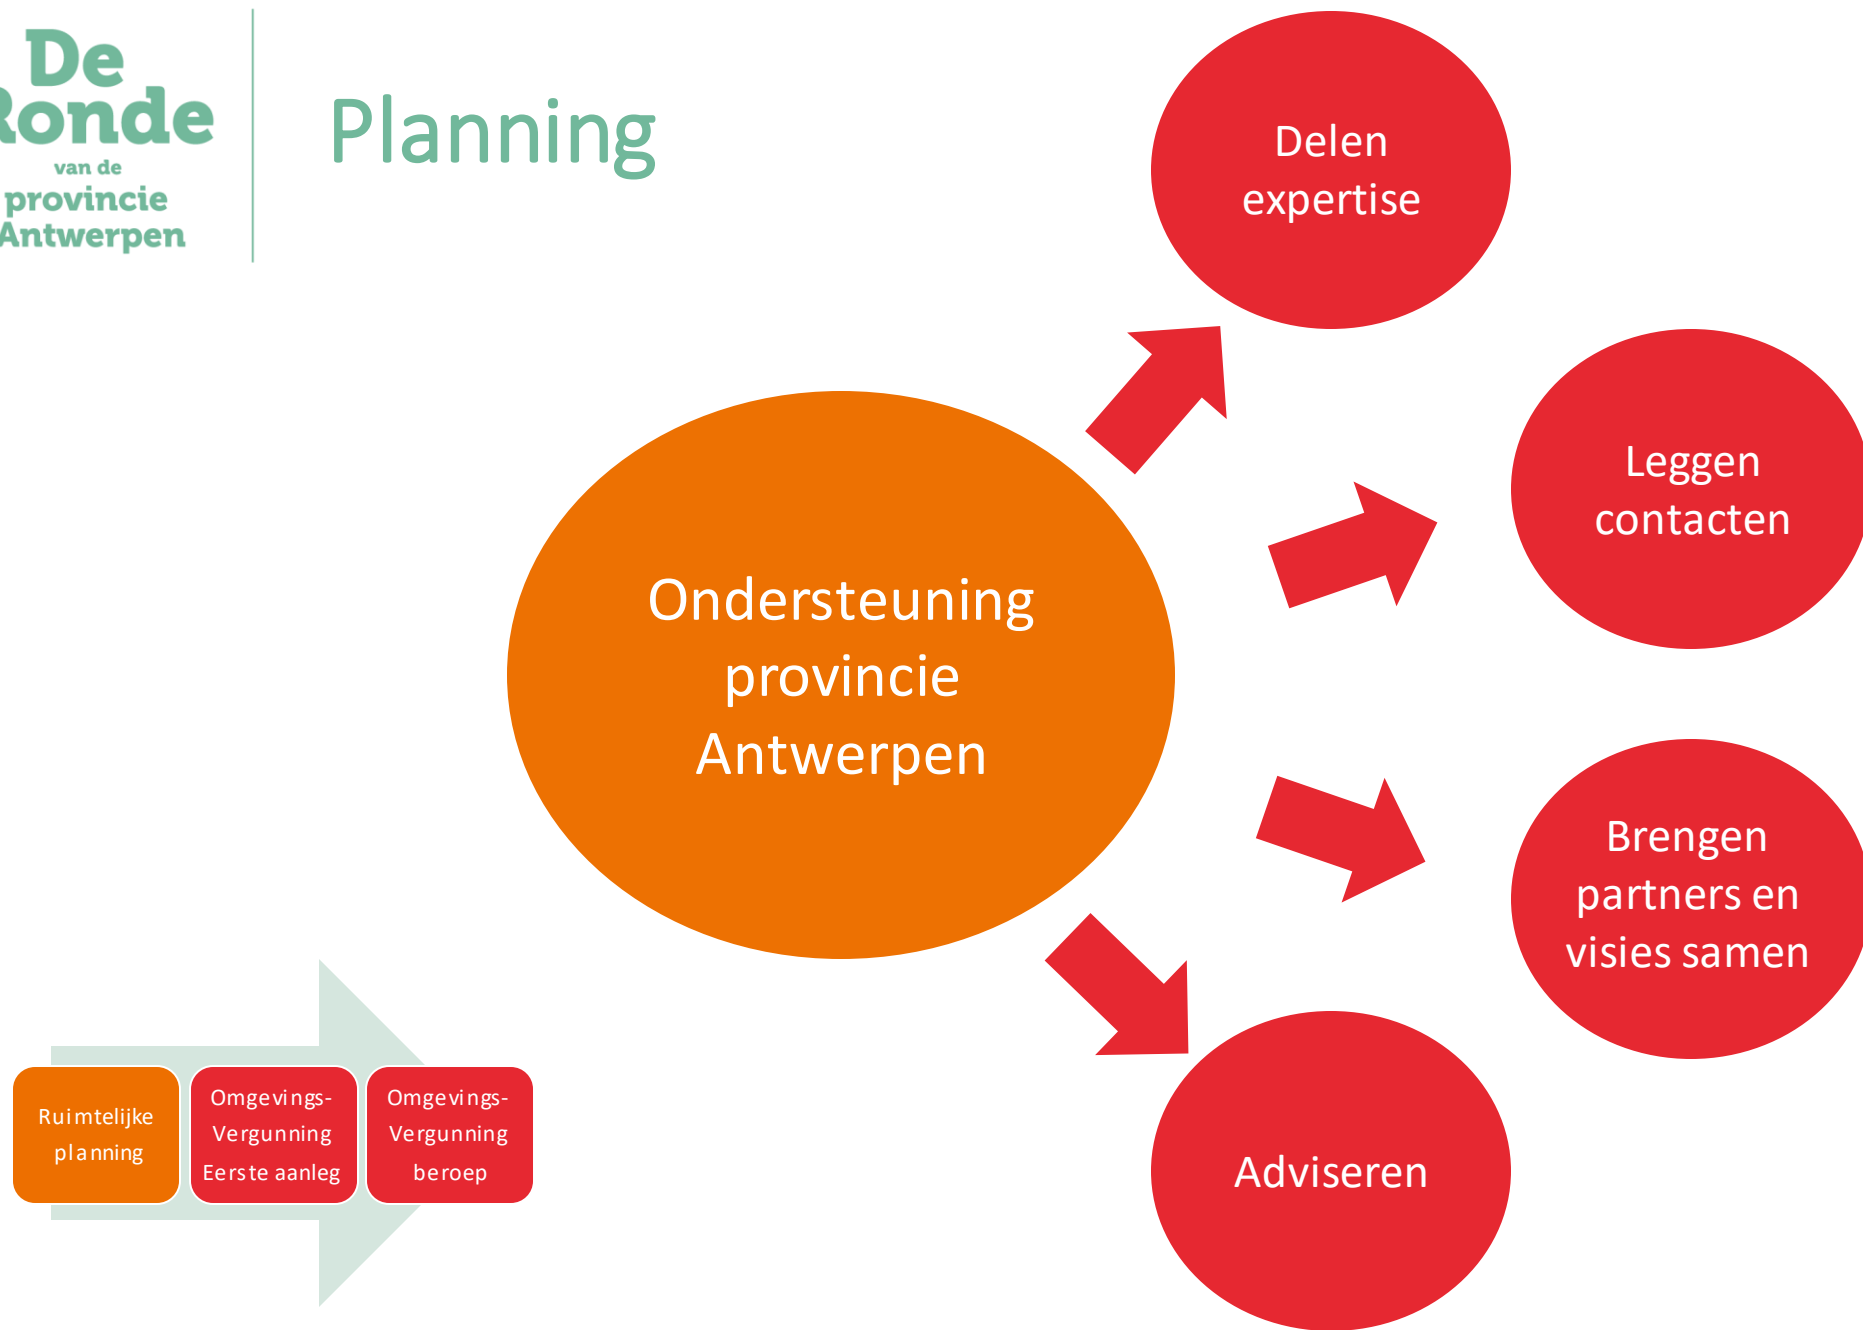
De Ronde van de provincie Antwerpen

Planning

Ondersteuning provincie Antwerpen

Delen expertise

Leggen contacten

Brengen partners en visies samen

Adviseren

Ruimtelijke planning

Omgevings-Vergunning Eerste aanleg

Omgevings-Vergunning beroep